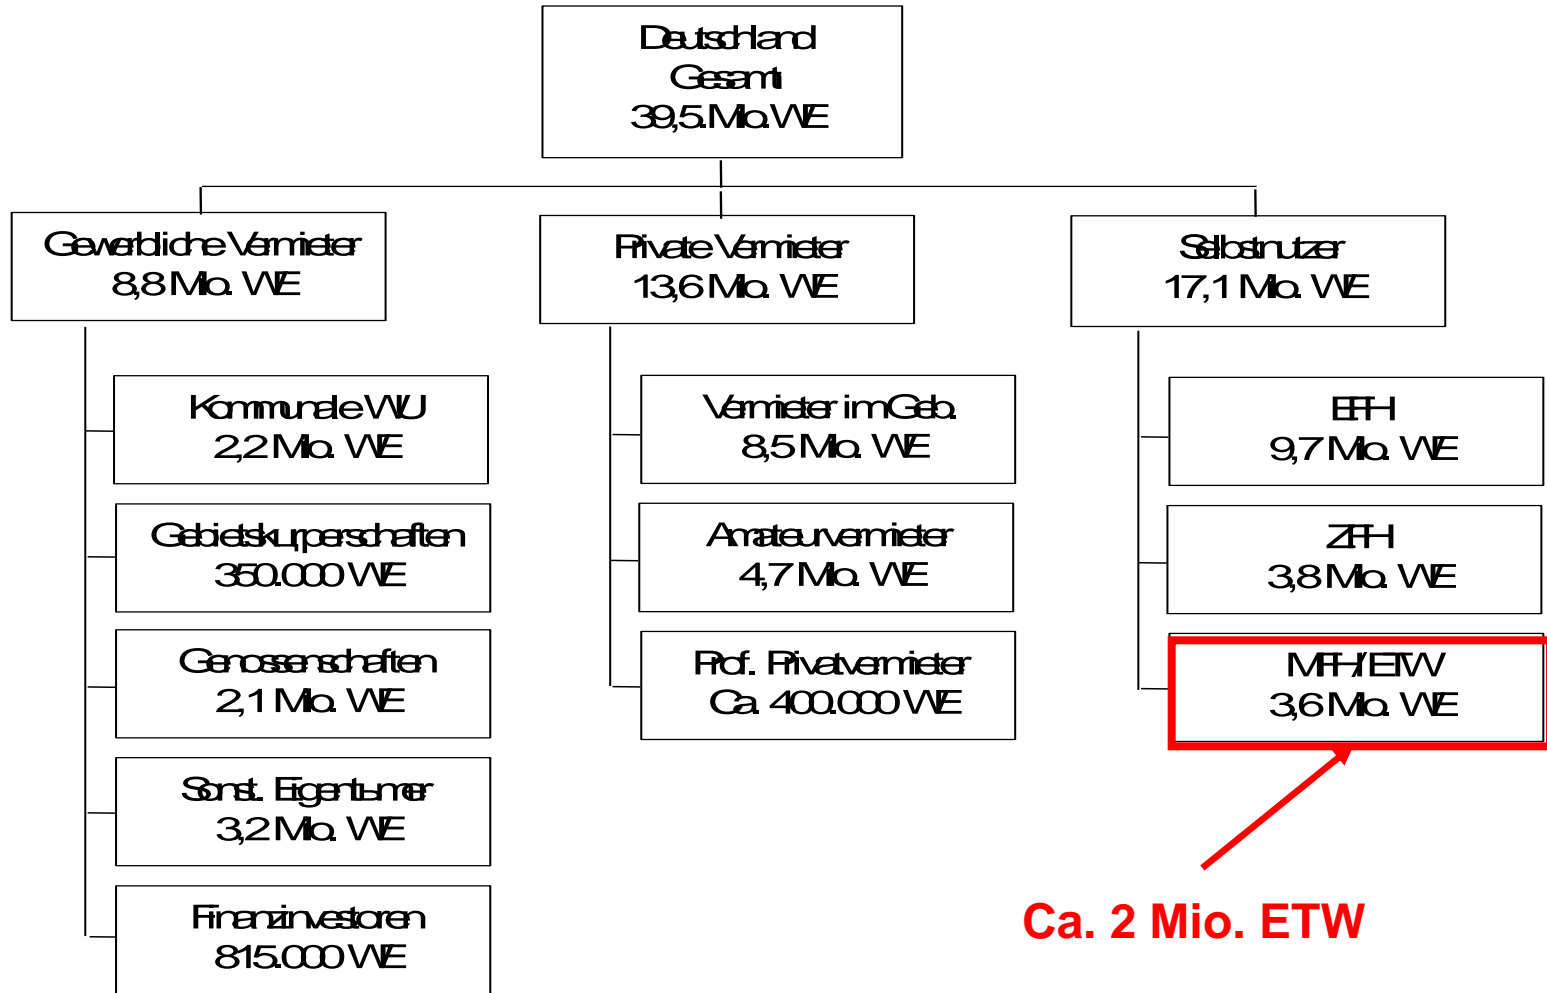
Deutschland
Gesamt
39,5 Mio. WE

Gewerbliche Vermieter
8,8 Mio. WE

Private Vermieter
13,6 Mio. WE

Selbstnutzer
17,1 Mio. WE

Kommunale WU
2,2 Mio. WE

Gebietskörperschaften
350.000 WE

Genossenschaften
2,1 Mio. WE

Sonst. Eigentümer
3,2 Mio. WE

Finanzinvestoren
815.000 WE

Vermieter im Geb.
8,5 Mio. WE

Amateurvermieter
4,7 Mio. WE

Prof. Privatvermieter
Ca. 400.000 WE

EFH
9,7 Mio. WE

ZFH
3,8 Mio. WE

MFH/ETW
3,6 Mio. WE

Ca. 2 Mio. ETW